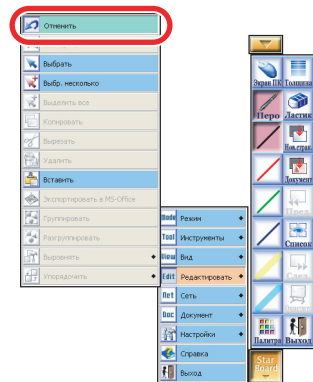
Отменить
Выбрать
Выбр. несколько
Выделить все
Копировать
Вырезать
Удалить
Вставить
Экспортировать в MS-Office
Группировать
Разгруппировать
Выровнять
Упорядочить
Mode Режим
Tool Инструменты
View Вид
Edit Редактировать
Net Сеть
Doc Документ
Настройки
Справка
Выход
Экран ПК
Толщина
Перо
Ластик
Нов.стран.
Документ
Пред.
Список
След.
Палитра
Выход
Star Board